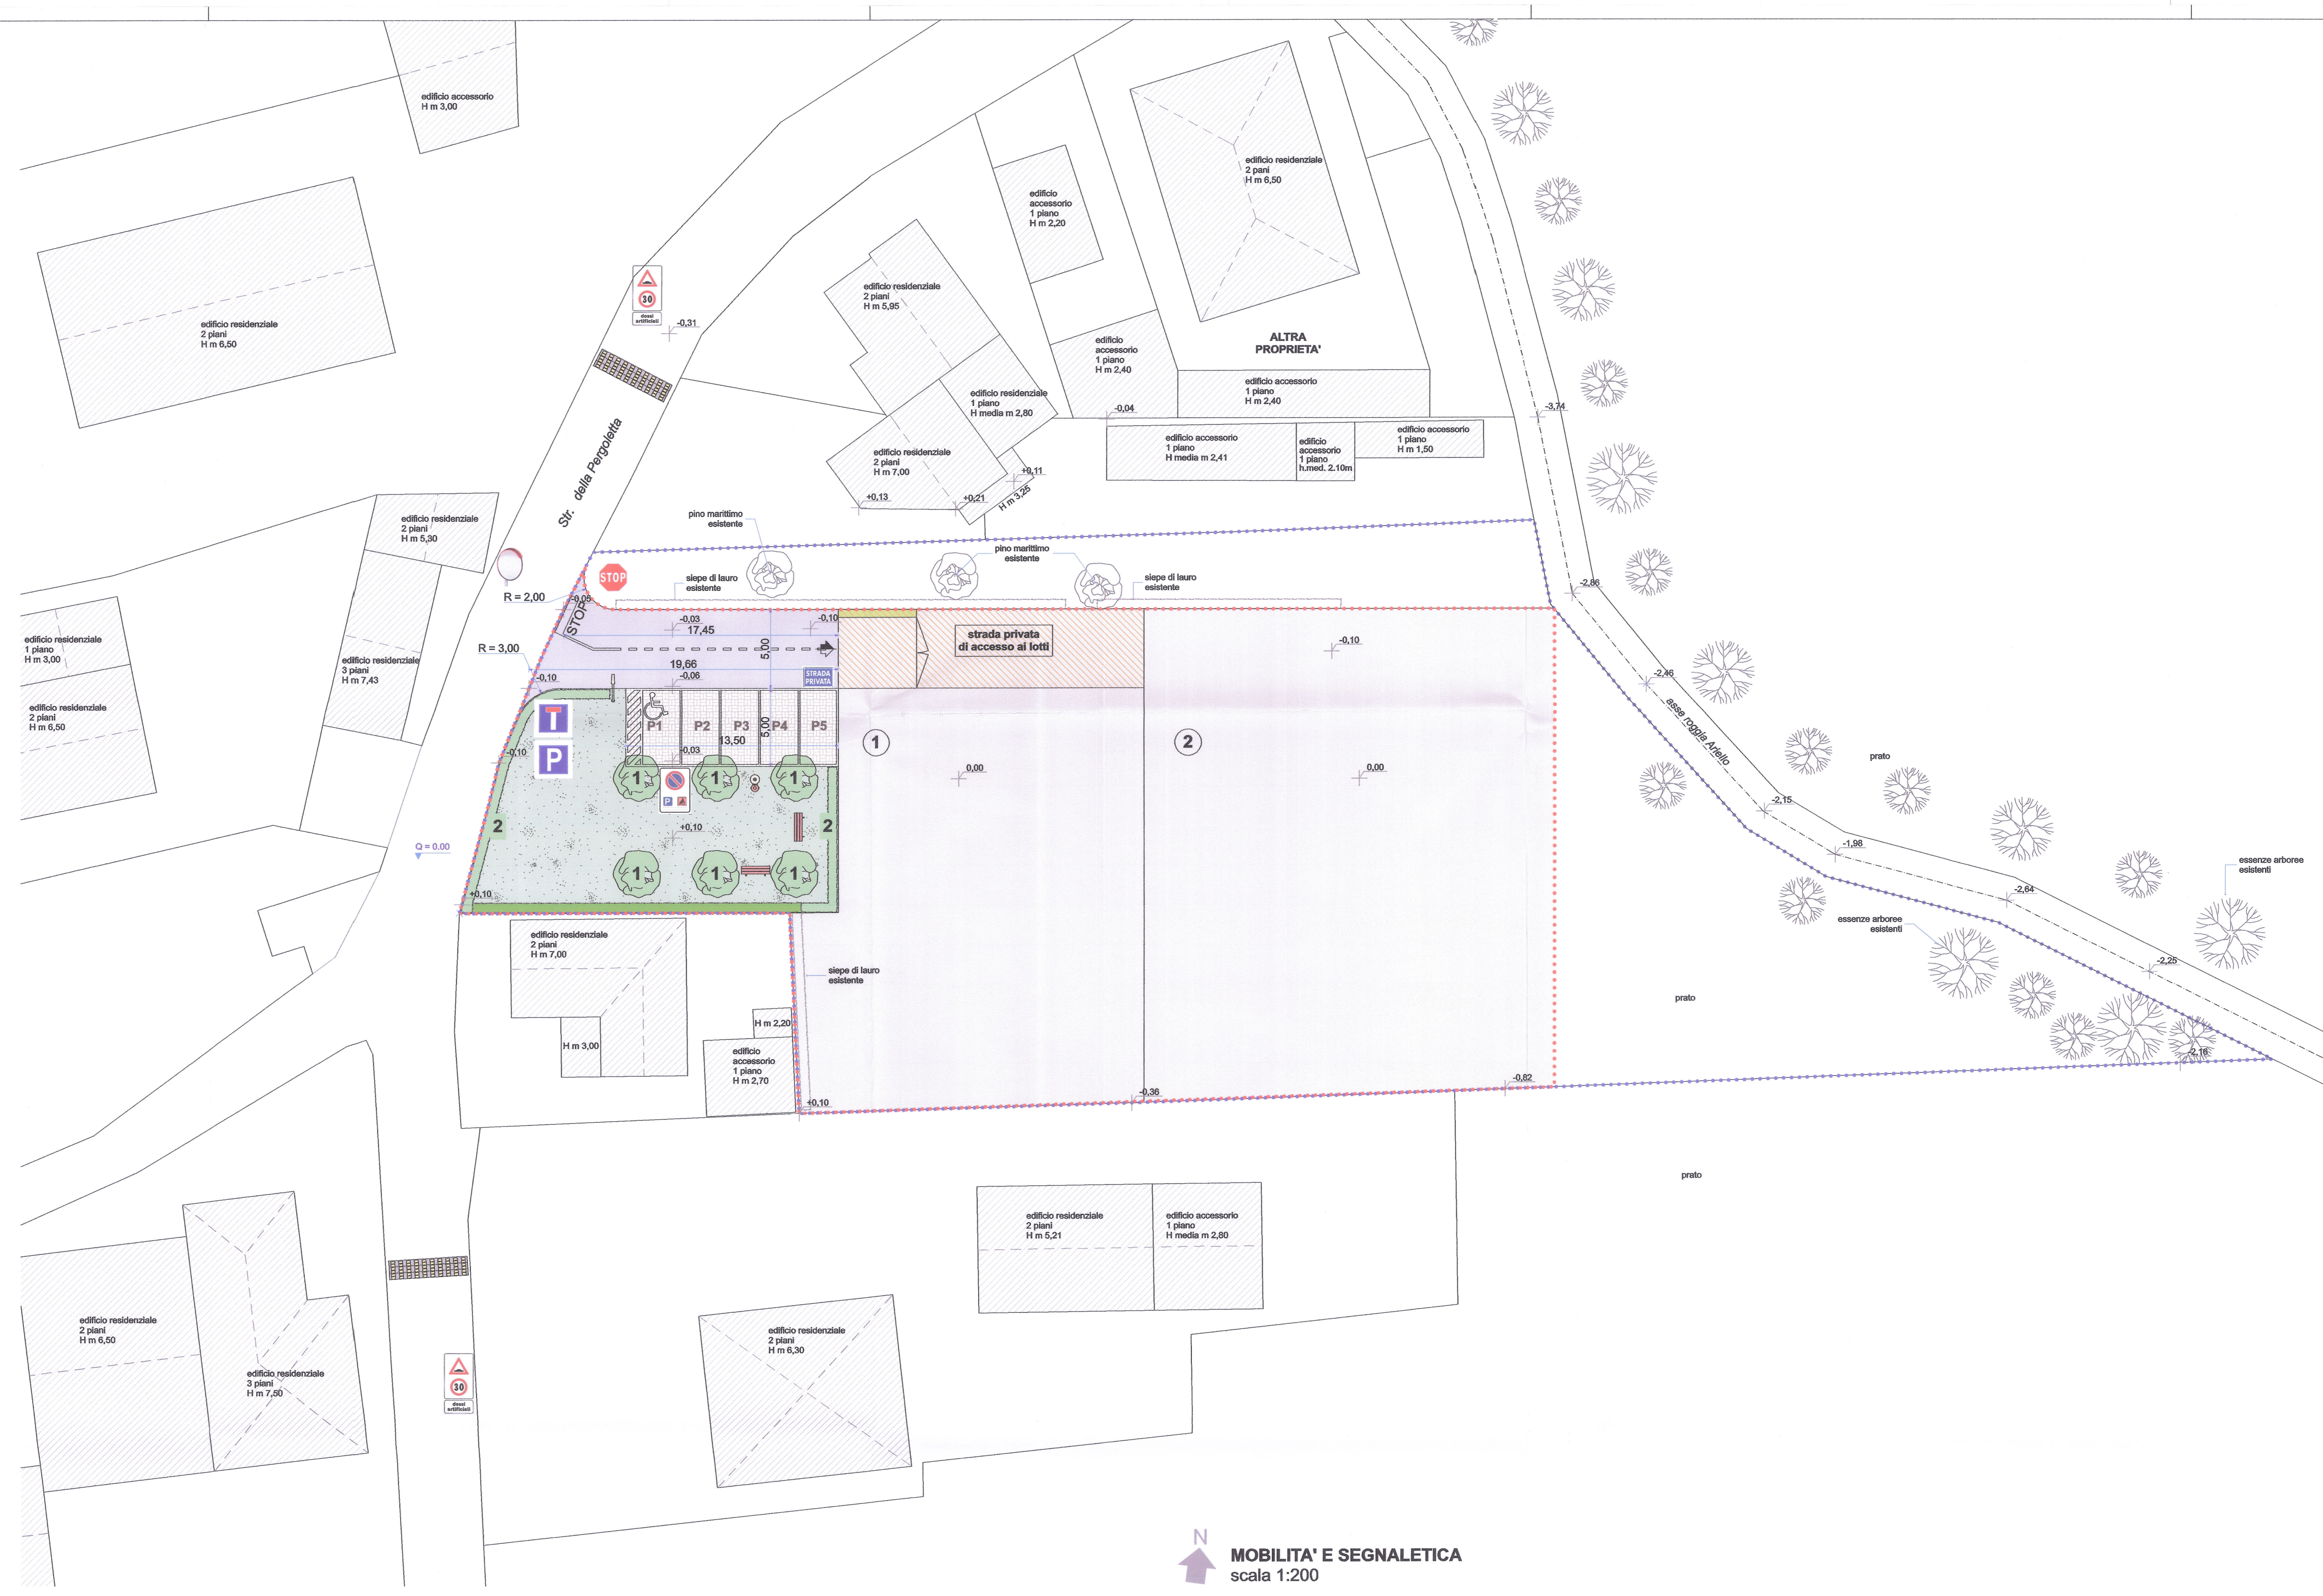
edificio accessorio
H m 3,00

edificio residenziale
2 piani
H m 6,50

edificio accessorio
1 piano
H m 2,20

edificio residenziale
2 pani
H m 6,50

edificio residenziale
2 piani
H m 5,95

30
dossi artificiali

-0,31

edificio accessorio
1 piano
H m 2,40

ALTRA PROPRIETA'

edificio accessorio
1 piano
H m 2,40

edificio residenziale
1 piano
H media m 2,80

-0,04

-3,74

edificio accessorio
1 piano
H media m 2,41

edificio accessorio
1 piano
h.med. 2.10m

edificio accessorio
1 piano
H m 1,50

edificio residenziale
2 piani
H m 7,00

+0,11

+0,13

+0,21

H m 3,25

Str. della Pergoletta

edificio residenziale
2 piani
H m 5,30

pino marittimo
esistente

pino marittimo
esistente

STOP

siepe di lauro
esistente

siepe di lauro
esistente

-2,86

R = 2,00

-0,05

STOP

-0,03

17,45

-0,10

strada privata
di accesso ai lotti

-0,10

edificio residenziale
1 piano
H m 3,00

R = 3,00

5,00

19,66

edificio residenziale
3 piani
H m 7,43

-0,10

-0,06

STRADA PRIVATA

-2,46

asse roggia Ariello

edificio residenziale
2 piani
H m 6,50

P1

P2

P3

P4

P5

5,00

13,50

-0,03

1

2

-0,10

0,00

0,00

prato

1

1

1

P

-2,15

2

+0,10

2

Q = 0.00

-1,98

essenze arboree
esistenti

1

1

1

-2,64

+0,10

essenze arboree
esistenti

edificio residenziale
2 piani
H m 7,00

siepe di lauro
esistente

-2,25

prato

H m 2,20

H m 3,00

edificio accessorio
1 piano
H m 2,70

-2,16

-0,82

-0,36

+0,10

prato

edificio residenziale
2 piani
H m 5,21

edificio accessorio
1 piano
H media m 2,80

edificio residenziale
2 piani
H m 6,50

edificio residenziale
3 piani
H m 7,50

30
dossi artificiali

edificio residenziale
2 piani
H m 6,30

N

MOBILITA' E SEGNALETICA
scala 1:200